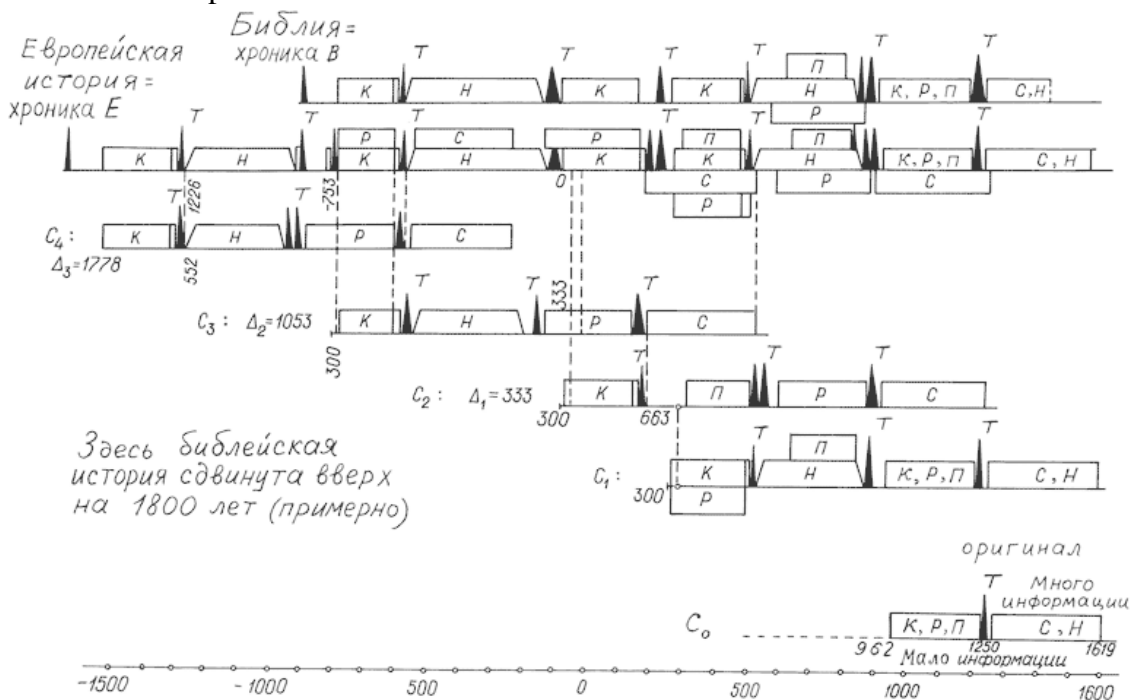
Библия = хроника В

Европейская история = хроника Е

Т К Н Т К Т К Т П Н Р Т К, Р, П Т С, Н

Т К Н Т Р К Т С Н Р К 0 Т П К С Р Т П Н Р К, Р, П Т С, Н С

1226 -753

$C_4$: К Т Н Т Р С
$\Delta_3$=1778
552

$C_3$: $\Delta_2$=1053 К Т Н Т 333 Р Т С
300

$C_2$: $\Delta_1$=333 К Т П Т Р Т С
300 663

Здесь библейская история сдвинута вверх на 1800 лет (примерно)

$C_1$: 300 К Р Т П Н Т К, Р, П Т С, Н

оригинал

Т Много информации

$C_o$ К, Р, П С, Н
962 1250 1619
Мало информации

-1500 -1000 500 0 500 1000 1600